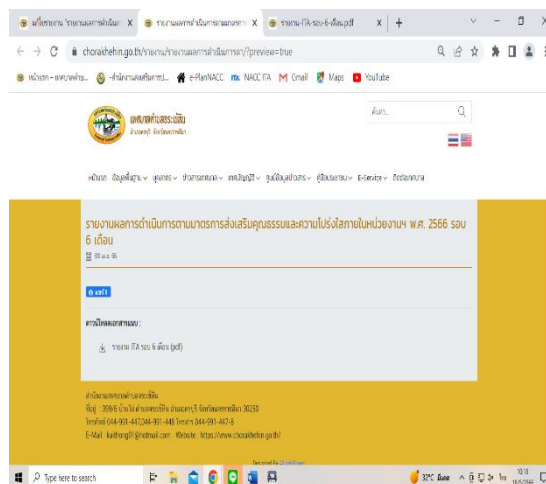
แก้ไขรายงาน 'รายงานผลการดำเนินมา X | รายงานผลการดำเนินการตามมาตร X | รายงาน-ITA-รอบ-6-เดือน.pdf X | +

chorakhehin.go.th/รายงาน/รายงานผลการดำเนินการฯ/?preview=true

หน้าแรก – องค์การบริห... | สำนักงานคณะกรรมการ... | e-PlanNACC | NACC ITA | Gmail | Maps | YouTube

องค์การบริหารส่วนตำบลจระเข้หิน อำเภอครบุรี จังหวัดนครราชสีมา

ค้นหา...

หน้าแรก ข้อมูลพื้นฐาน บุคลากร ประกาศ/ข่าวสาร แผนพัฒนา ฐานข้อมูลท้องถิ่น คู่มือ/ระเบียบ E-Service ติดต่อเรา

รายงานผลการดำเนินการตามมาตรการส่งเสริมคุณธรรมและความโปร่งใสภายในหน่วยงานฯ พ.ศ. 2566 รอบ 6 เดือน

แชร์

ดาวน์โหลดเอกสารแนบ :

รายงาน ITA รอบ 6 เดือน (pdf)

สำนักงานองค์การบริหารส่วนตำบลจระเข้หิน
ที่อยู่ : 309/6 บ้านโคกคำนวณ ตำบลจระเข้หิน อำเภอครบุรี จังหวัดนครราชสีมา 30250
โทรศัพท์ 044-991-447,044-991-448 โทรสาร 044-991-447-8
E-Mail : kaithong@hotmail.com Website : https://www.chorakhehin.go.th/

Type here to search

32°C มีแดด